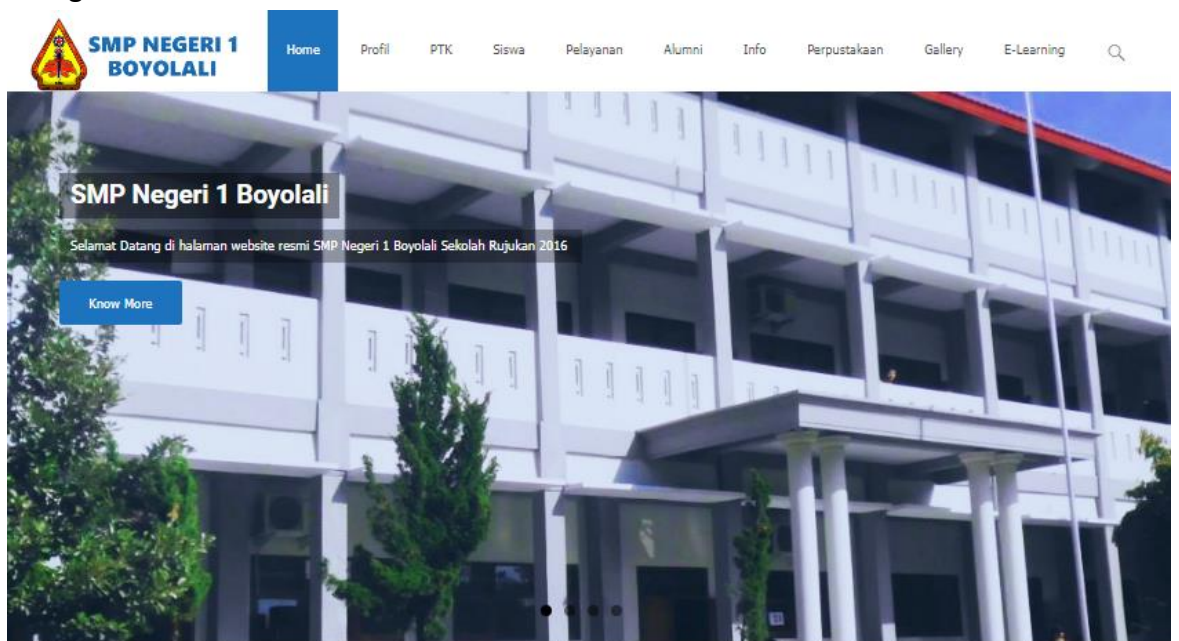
SMP NEGERI 1 BOYOLALI

Home Profil PTK Siswa Pelayanan Alumni Info Perpustakaan Gallery E-Learning

SMP Negeri 1 Boyolali

Selamat Datang di halaman website resmi SMP Negeri 1 Boyolali Sekolah Rujukan 2016

Know More